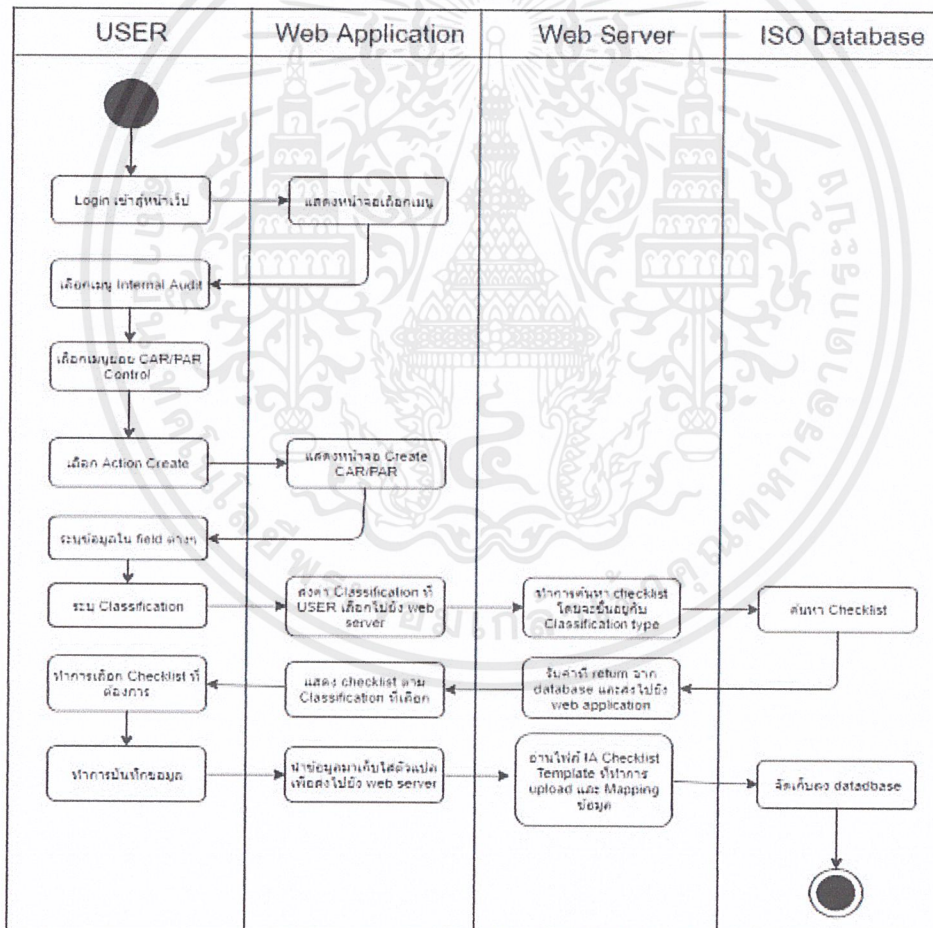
USER

Web Application

Web Server

ISO Database

Login เข้าสู่หน้าเว็ป

แสดงหน้าจอเลือกเมนู

เลือกเมนู Internal Audit

เลือกเมนูย่อย CAR/PAR Control

เลือก Action Create

แสดงหน้าจอ Create CAR/PAR

ระบุข้อมูลใน field ต่างๆ

ระบุ Classification

ส่งค่า Classification ที่ USER เลือกไปยัง web server

ทำการค้นหา checklist โดยจะขึ้นอยู่กับ Classification type

ค้นหา Checklist

ทำการเลือก Checklist ที่ต้องการ

แสดง checklist ตาม Classification ที่เลือก

รับค่าที่ return จาก database และส่งไปยัง web application

ทำการบันทึกข้อมูล

นำข้อมูลมาเก็บใส่ตัวแปล เพื่อส่งไปยัง web server

อ่านไฟล์ IA Checklist Template ที่ทำการ upload และ Mapping ข้อมูล

จัดเก็บลง datadbase